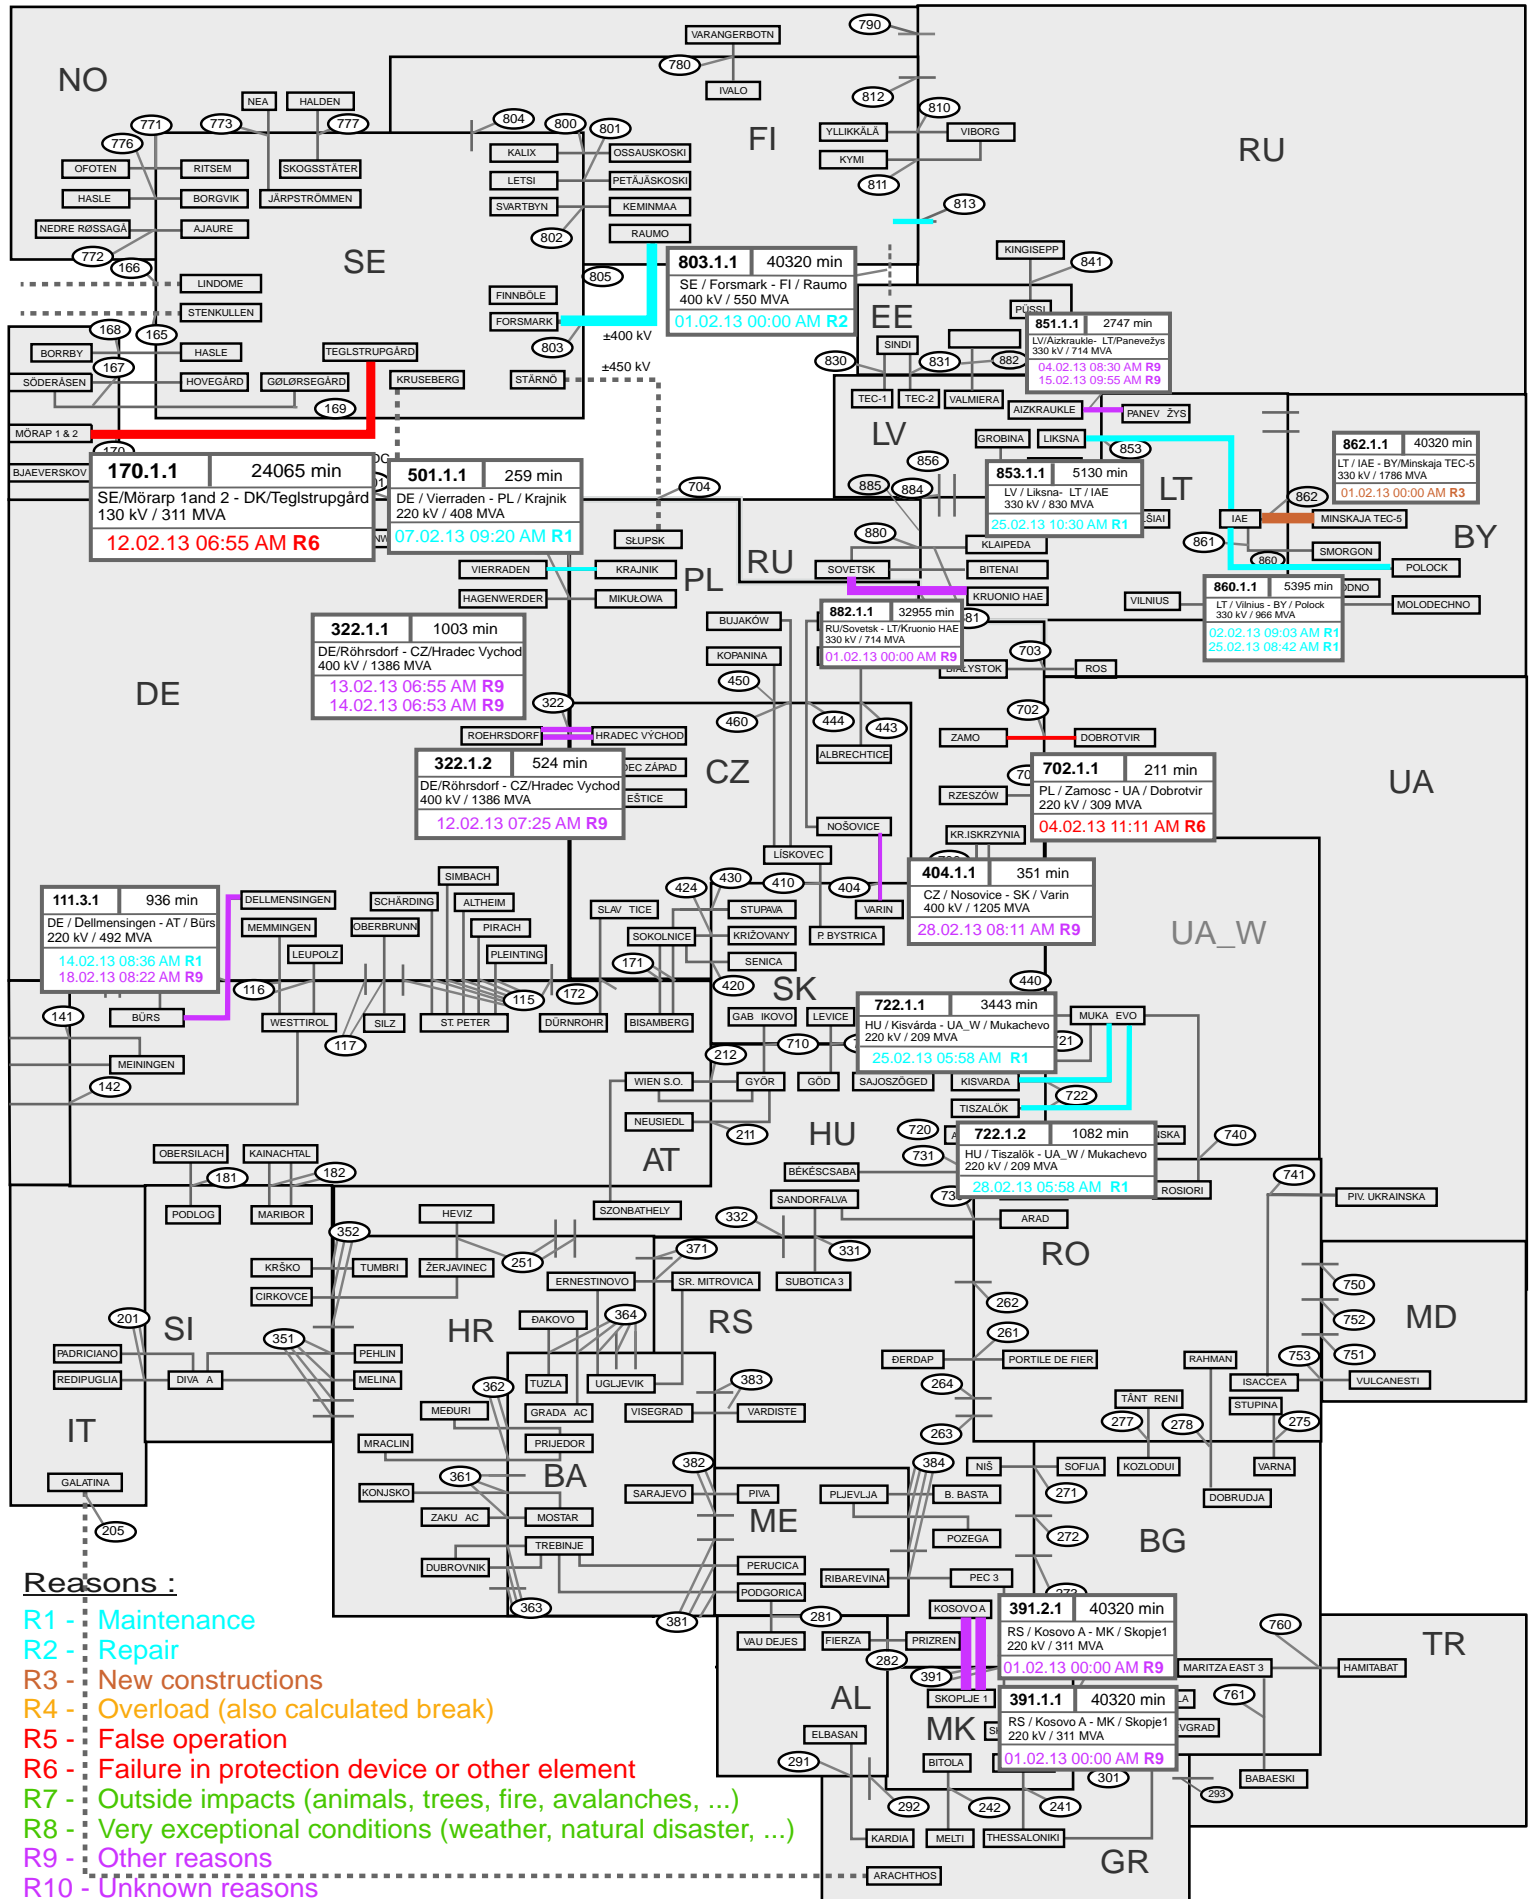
NO
FI
RU
SE
EE
LV
LT
BY
RU
PL
DE
CZ
UA
UA_W
SK
AT
HU
RO
MD
SI
HR
RS
IT
BA
ME
BG
TR
AL
MK
GR

803.1.1 40320 min
SE / Forsmark - FI / Raumo
400 kV / 550 MVA
01.02.13 00:00 AM R2

170.1.1 24065 min
SE/Mörarp 1and 2 - DK/Teglstrupgård
130 kV / 311 MVA
12.02.13 06:55 AM R6

501.1.1 259 min
DE / Vierraden - PL / Krajnik
220 kV / 408 MVA
07.02.13 09:20 AM R1

851.1.1 2747 min
LV/Aizkraukle- LT/Panevežys
330 kV / 714 MVA
04.02.13 08:30 AM R9
15.02.13 09:55 AM R9

862.1.1 40320 min
LT / IAE - BY/Minskaja TEC-5
330 kV / 1786 MVA
01.02.13 00:00 AM R3

853.1.1 5130 min
LV / Liksna- LT / IAE
330 kV / 830 MVA
25.02.13 10:30 AM R1

860.1.1 5395 min
LT / Vilnius - BY / Polock
330 kV / 966 MVA
02.02.13 09:03 AM R1
25.02.13 08:42 AM R1

882.1.1 32955 min
RU/Sovetsk - LT/Kruonio HAE
330 kV / 714 MVA
01.02.13 00:00 AM R9

322.1.1 1003 min
DE/Röhrsdorf - CZ/Hradec Vychod
400 kV / 1386 MVA
13.02.13 06:55 AM R9
14.02.13 06:53 AM R9

322.1.2 524 min
DE/Röhrsdorf - CZ/Hradec Vychod
400 kV / 1386 MVA
12.02.13 07:25 AM R9

702.1.1 211 min
PL / Zamosc - UA / Dobrotvir
220 kV / 309 MVA
04.02.13 11:11 AM R6

111.3.1 936 min
DE / Dellmensingen - AT / Bürs
220 kV / 492 MVA
14.02.13 08:36 AM R1
18.02.13 08:22 AM R9

404.1.1 351 min
CZ / Nosovice - SK / Varin
400 kV / 1205 MVA
28.02.13 08:11 AM R9

722.1.1 3443 min
HU / Kisvárda - UA_W / Mukachevo
220 kV / 209 MVA
25.02.13 05:58 AM R1

722.1.2 1082 min
HU / Tiszalök - UA_W / Mukachevo
220 kV / 209 MVA
28.02.13 05:58 AM R1

391.2.1 40320 min
RS / Kosovo A - MK / Skopje1
220 kV / 311 MVA
01.02.13 00:00 AM R9

391.1.1 40320 min
RS / Kosovo A - MK / Skopje1
220 kV / 311 MVA
01.02.13 00:00 AM R9

VARANGERBOTN 790 780 IVALO NEA HALDEN 771 773 777 776 OFOTEN RITSEM SKOGSSTÄTER HASLE BORGVIK JÄRPSTRÖMMEN NEDRE RØSSAGÅ AJAURE 772 166 LINDOME STENKULLEN 168 165 BORRBY HASLE 167 SÖDERÅSEN HOVEGÅRD GØLØRSEGÅRD 169 TEGLSTRUPGÅRD KRUSEBERG MÖRAP 1 & 2 BJAEVERSKOV 804 800 801 KALIX OSSAUSKOSKI LETSI PETÄJÄSKOSKI SVARTBYN KEMINMAA 802 RAUMO 805 FINNBÖLE FORSMARK 803 STÄRNÖ ±400 kV ±450 kV 812 810 YLLIKKÄLÄ VIBORG KYMI 811 813 KINGISEPP 841 PÜSSI SINDI 830 831 882 TEC-1 TEC-2 VALMIERA AIZKRAUKLE PANEV ŽYS GROBINA LIKSNA 853 856 885 884 IAE MINSKAJA TEC-5 862 861 860 SMORGON POLOCK VILNIUS MOLODECHNO 880 KLAIPEDA SOVETSK BITENAI KRUONIO HAE 881 704 SŁUPSK VIERRADEN KRAJNIK HAGENWERDER MIKUŁOWA BUJAKÓW KOPANINA 450 460 444 443 703 BIALYSTOK ROS 702 ZAMO DOBROTVIR RZESZÓW KR.ISKRZYNIA 322 ROEHRSDORF HRADEC VÝCHOD ALBRECHTICE NOŠOVICE LÍSKOVEC DELLMENSINGEN SCHÄRDING SIMBACH MEMMINGEN OBERBRUNN ALTHEIM PIRACH LEUPOLZ PLEINTING 424 430 410 404 SLAV TICE STUPAVA VARIN SOKOLNICE KRIŽOVANY P. BYSTRICA 171 SENICA 420 440 116 115 172 141 BÜRS WESTTIROL SILZ ST. PETER DÜRNROHR BISAMBERG GAB IKOVO LEVICE MUKA EVO 117 MEININGEN 710 212 142 WIEN S.O. GYÖR GÖD SAJOSZÖGED KISVARDA TISZALÖK 722 NEUSIEDL 211 720 740 731 BÉKÉSCSABA 741 OBERSILACH KAINACHTAL 181 182 PODLOG MARIBOR SZONBATHELY SANDORFALVA ARAD ROSIORI PIV. UKRAINSKA HEVIZ 332 331 352 KRŠKO TUMBRI ŽERJAVINEC 251 371 ERNESTINOVO SR. MITROVICA SUBOTICA 3 262 750 752 751 CIRKOVCE 201 ĐAKOVO 364 261 ĐERDAP PORTILE DE FIER RAHMAN ISACCEA VULCANESTI 753 PADRICIANO PEHLIN 351 REDIPUGLIA DIVA A MELINA TUZLA UGLJEVIK 362 383 264 TÂNT RENI STUPINA 277 278 275 MEĐURI GRADA AC VISEGRAD VARDISTE 263 MRACLIN PRIJEDOR 361 382 384 NIŠ SOFIJA KOZLODUI VARNA GALATINA KONJSKO SARAJEVO PIVA PLJEVLJA B. BASTA 271 DOBRUDJA 205 ZAKU AC MOSTAR 272 POZEGA TREBINJE DUBROVNIK PERUCICA RIBAREVINA PEC 3 363 PODGORICA 381 281 KOSOVO A VAU DEJES FIERZA PRIZREN 760 282 MARITZA EAST 3 HAMITABAT 391 761 SKOPLJE 1 ELBASAN BITOLA 291 301 BABAESKI 292 242 241 293 KARDIA MELTI THESSALONIKI ARACHTHOS

Reasons :
R1 - Maintenance
R2 - Repair
R3 - New constructions
R4 - Overload (also calculated break)
R5 - False operation
R6 - Failure in protection device or other element
R7 - Outside impacts (animals, trees, fire, avalanches, ...)
R8 - Very exceptional conditions (weather, natural disaster, ...)
R9 - Other reasons
R10 - Unknown reasons